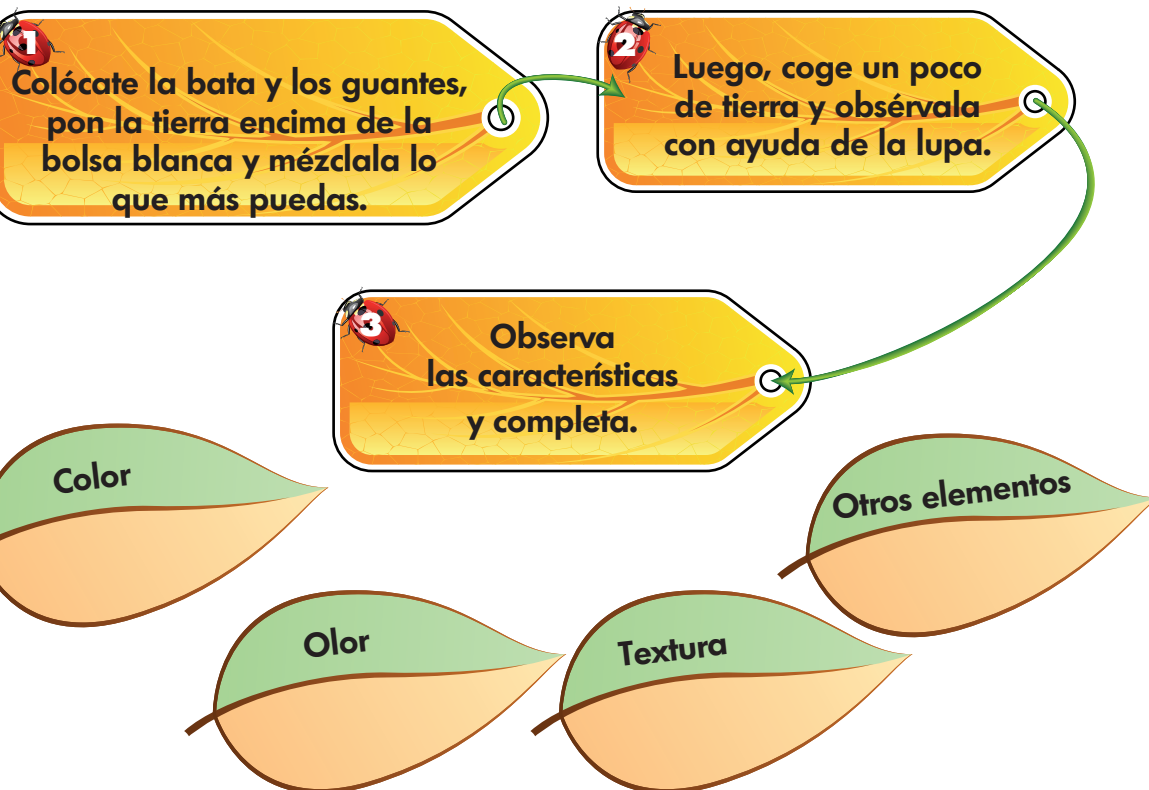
1
Colócate la bata y los guantes, pon la tierra encima de la bolsa blanca y mézclala lo que más puedas.

2
Luego, coge un poco de tierra y obsérvala con ayuda de la lupa.

3
Observa las características y completa.

Color

Otros elementos

Olor

Textura